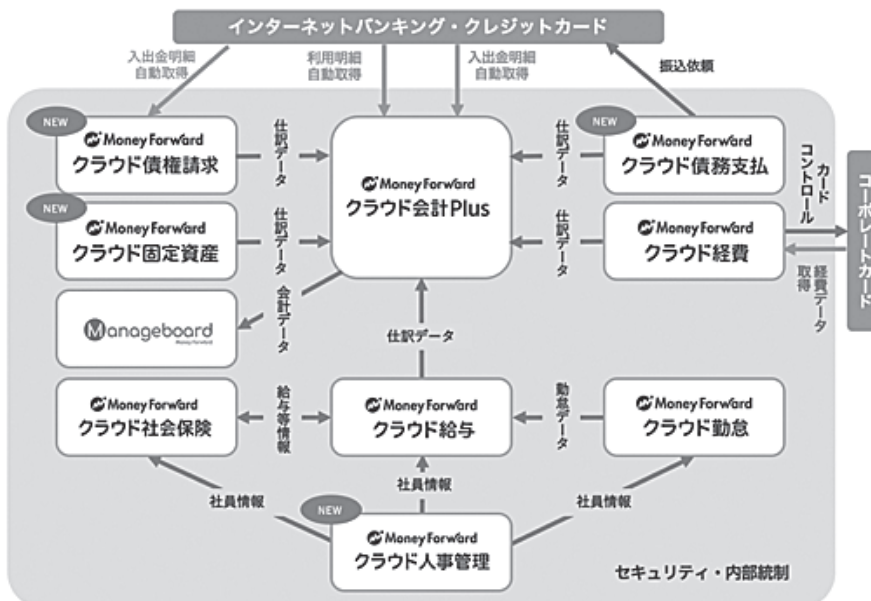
インターネットバンキング・クレジットカード

入出金明細
自動取得

利用明細
自動取得

入出金明細
自動取得

振込依頼

NEW
Money Forward
クラウド債権請求

仕訳データ

Money Forward
クラウド会計Plus

仕訳データ

NEW
Money Forward
クラウド債務支払

カードコントロール

コーポレートカード

NEW
Money Forward
クラウド固定資産

仕訳データ

仕訳データ

Money Forward
クラウド経費

経費データ取得

会計データ

Manageboard
Money Forward

仕訳データ

Money Forward
クラウド社会保険

給与等情報

Money Forward
クラウド給与

勤怠データ

Money Forward
クラウド勤怠

社員情報

社員情報

社員情報

NEW
Money Forward
クラウド人事管理

セキュリティ・内部統制